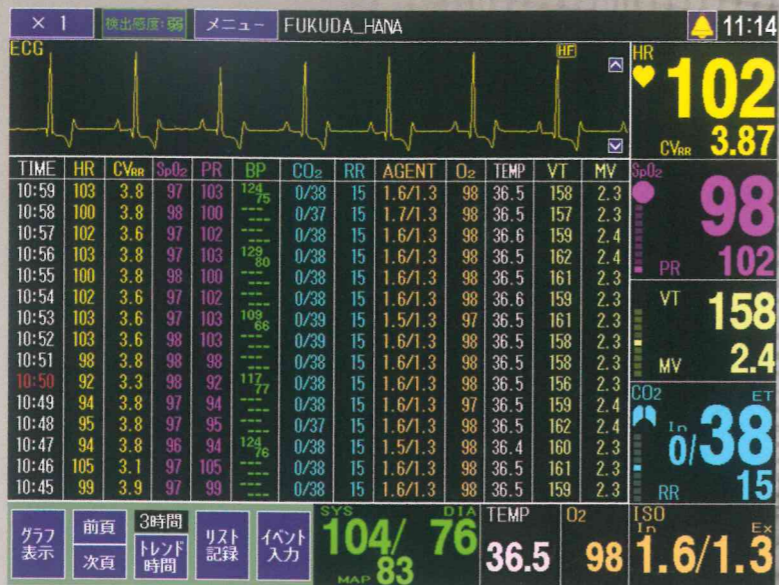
× 1 検出感度:弱 メニュー FUKUDA_HANA 11:14

ECG HF

HR 102 CVRR 3.87

| TIME | HR | CVRR | SpO2 | PR | BP | CO2 | RR | AGENT | O2 | TEMP | VT | MV |
|---|---|---|---|---|---|---|---|---|---|---|---|---|
| 10:59 | 103 | 3.8 | 97 | 103 | 124/75 | 0/38 | 15 | 1.6/1.3 | 98 | 36.5 | 158 | 2.3 |
| 10:58 | 100 | 3.8 | 98 | 100 | ---- | 0/37 | 15 | 1.7/1.3 | 98 | 36.5 | 157 | 2.3 |
| 10:57 | 102 | 3.6 | 97 | 102 | ---- | 0/38 | 15 | 1.6/1.3 | 98 | 36.6 | 159 | 2.4 |
| 10:56 | 103 | 3.8 | 97 | 103 | 129/80 | 0/38 | 15 | 1.6/1.3 | 98 | 36.5 | 162 | 2.4 |
| 10:55 | 100 | 3.8 | 98 | 100 | ---- | 0/38 | 15 | 1.6/1.3 | 98 | 36.5 | 161 | 2.3 |
| 10:54 | 102 | 3.6 | 97 | 102 | ---- | 0/38 | 15 | 1.6/1.3 | 98 | 36.6 | 159 | 2.3 |
| 10:53 | 103 | 3.6 | 97 | 103 | 109/66 | 0/39 | 15 | 1.5/1.3 | 97 | 36.5 | 161 | 2.3 |
| 10:52 | 103 | 3.6 | 98 | 103 | ---- | 0/39 | 15 | 1.6/1.3 | 98 | 36.5 | 158 | 2.3 |
| 10:51 | 98 | 3.8 | 98 | 98 | ---- | 0/38 | 15 | 1.6/1.3 | 98 | 36.5 | 158 | 2.3 |
| 10:50 | 92 | 3.3 | 98 | 92 | 117/77 | 0/38 | 15 | 1.6/1.3 | 98 | 36.5 | 156 | 2.3 |
| 10:49 | 94 | 3.8 | 97 | 94 | ---- | 0/38 | 15 | 1.6/1.3 | 97 | 36.5 | 159 | 2.4 |
| 10:48 | 95 | 3.8 | 97 | 95 | ---- | 0/37 | 15 | 1.6/1.3 | 98 | 36.5 | 162 | 2.4 |
| 10:47 | 94 | 3.8 | 96 | 94 | 124/76 | 0/38 | 15 | 1.5/1.3 | 98 | 36.4 | 160 | 2.3 |
| 10:46 | 105 | 3.1 | 97 | 105 | ---- | 0/38 | 15 | 1.6/1.3 | 98 | 36.5 | 161 | 2.3 |
| 10:45 | 99 | 3.9 | 97 | 99 | ---- | 0/38 | 15 | 1.6/1.3 | 98 | 36.5 | 159 | 2.3 |

SpO2 98 PR 102

VT 158 MV 2.4

CO2 ET In 0/38 RR 15

グラフ表示 前頁 次頁 3時間 トレンド時間 リスト記録 イベント入力

SYS DIA 104/76 MAP 83

TEMP 36.5

O2 98

ISO In Ex 1.6/1.3